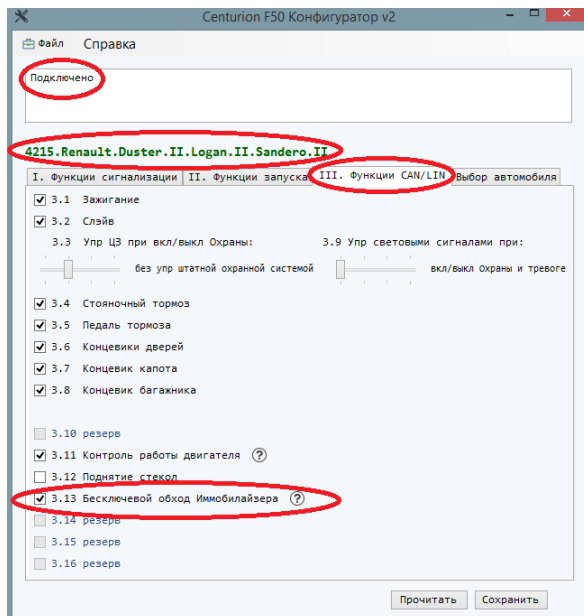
Centurion F50 Конфигуратор v2

Файл Справка

Подключено

4215.Renault.Duster.II.Logan.II.Sandero.II

I. Функции сигнализации | II. Функции запуска | III. Функции CAN/LIN | Выбор автомобиля

3.1 Зажигание
3.2 Слэйв
3.3 Упр ЦЗ при вкл/выкл Охраны:
без упр штатной охранной системой
3.9 Упр световыми сигналами при:
вкл/выкл Охраны и тревоге
3.4 Стояночный тормоз
3.5 Педаль тормоза
3.6 Концевики дверей
3.7 Концевик капота
3.8 Концевик багажника
3.10 резерв
3.11 Контроль работы двигателя ?
3.12 Поднятие стекол
3.13 Бесключевой обход Иммобилайзера ?
3.14 резерв
3.15 резерв
3.16 резерв

Прочитать Сохранить